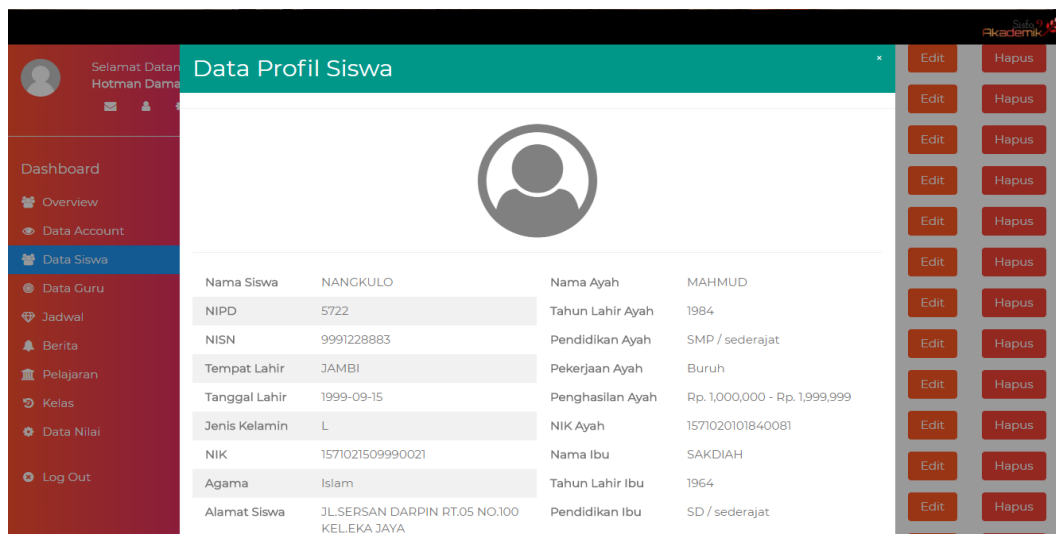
Sisfo Akademik

Selamat Datan
Hotman Dama

Dashboard
Overview
Data Account
Data Siswa
Data Guru
Jadwal
Berita
Pelajaran
Kelas
Data Nilai
Log Out

Data Profil Siswa
×

| Nama Siswa | NANGKULO |
|---|---|
| NIPD | 5722 |
| NISN | 9991228883 |
| Tempat Lahir | JAMBI |
| Tanggal Lahir | 1999-09-15 |
| Jenis Kelamin | L |
| NIK | 1571021509990021 |
| Agama | Islam |
| Alamat Siswa | JL.SERSAN DARPIN RT.05 NO.100 KEL.EKA JAYA |

| Nama Ayah | MAHMUD |
|---|---|
| Tahun Lahir Ayah | 1984 |
| Pendidikan Ayah | SMP / sederajat |
| Pekerjaan Ayah | Buruh |
| Penghasilan Ayah | Rp. 1,000,000 - Rp. 1,999,999 |
| NIK Ayah | 1571020101840081 |
| Nama Ibu | SAKDIAH |
| Tahun Lahir Ibu | 1964 |
| Pendidikan Ibu | SD / sederajat |

Edit Hapus
Edit Hapus
Edit Hapus
Edit Hapus
Edit Hapus
Edit Hapus
Edit Hapus
Edit Hapus
Edit Hapus
Edit Hapus
Edit Hapus
Edit Hapus